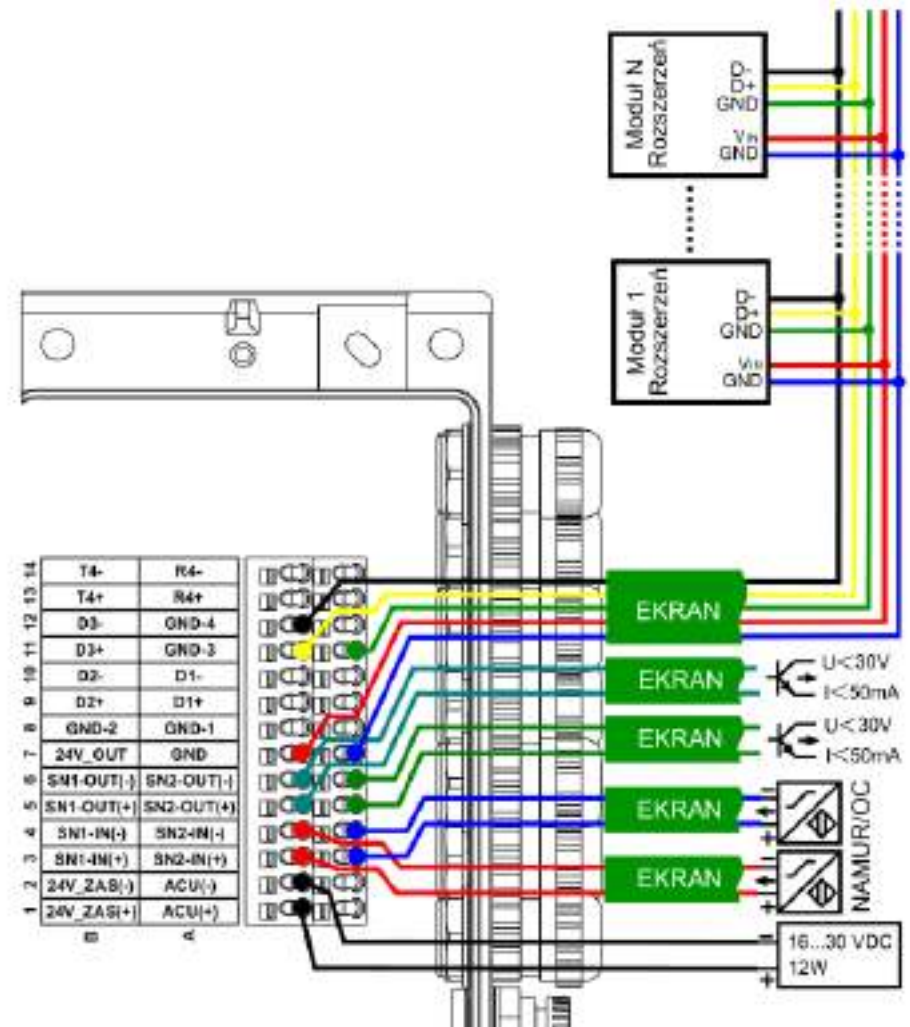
Modul N Rozszerzeń
D-
D+
GND
Vin
GND

Modul 1 Rozszerzeń
D-
D+
GND
Vin
GND

| | B | A |
|---|---|---|
| 14 | T4- | R4- |
| 13 | T4+ | R4+ |
| 12 | D3- | GND-4 |
| 11 | D3+ | GND-3 |
| 10 | D2- | D1- |
| 9 | D2+ | D1+ |
| 8 | GND-2 | GND-1 |
| 7 | 24V_OUT | GND |
| 6 | SN1-OUT(-) | SN2-OUT(-) |
| 5 | SN1-OUT(+) | SN2-OUT(+) |
| 4 | SN1-IN(-) | SN2-IN(-) |
| 3 | SN1-IN(+) | SN2-IN(+) |
| 2 | 24V_ZAS(-) | ACU(-) |
| 1 | 24V_ZAS(+) | ACU(+) |

EKRAN
EKRAN
U<30V
I<50mA
EKRAN
U<30V
I<50mA
EKRAN
-
+
NAMUR/OC
EKRAN
-
+
NAMUR/OC
-
16...30 VDC
12W
+